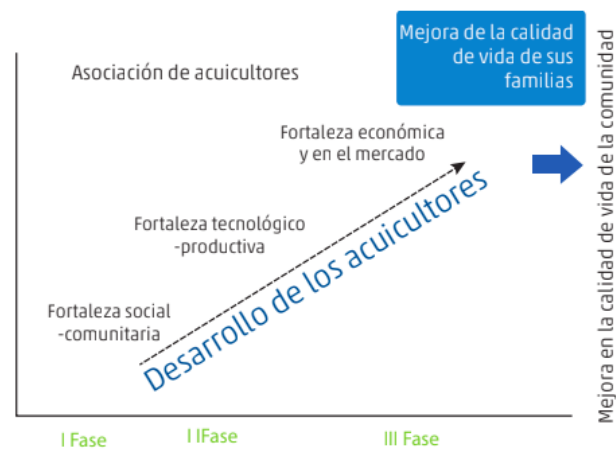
Mejora de la calidad de vida de sus familias

Asociación de acuicultores

Fortaleza económica y en el mercado

Fortaleza tecnológico -productiva

Fortaleza social -comunitaria

Desarrollo de los acuicultores

Mejora en la calidad de vida de la comunidad

I Fase

I IFase

III Fase